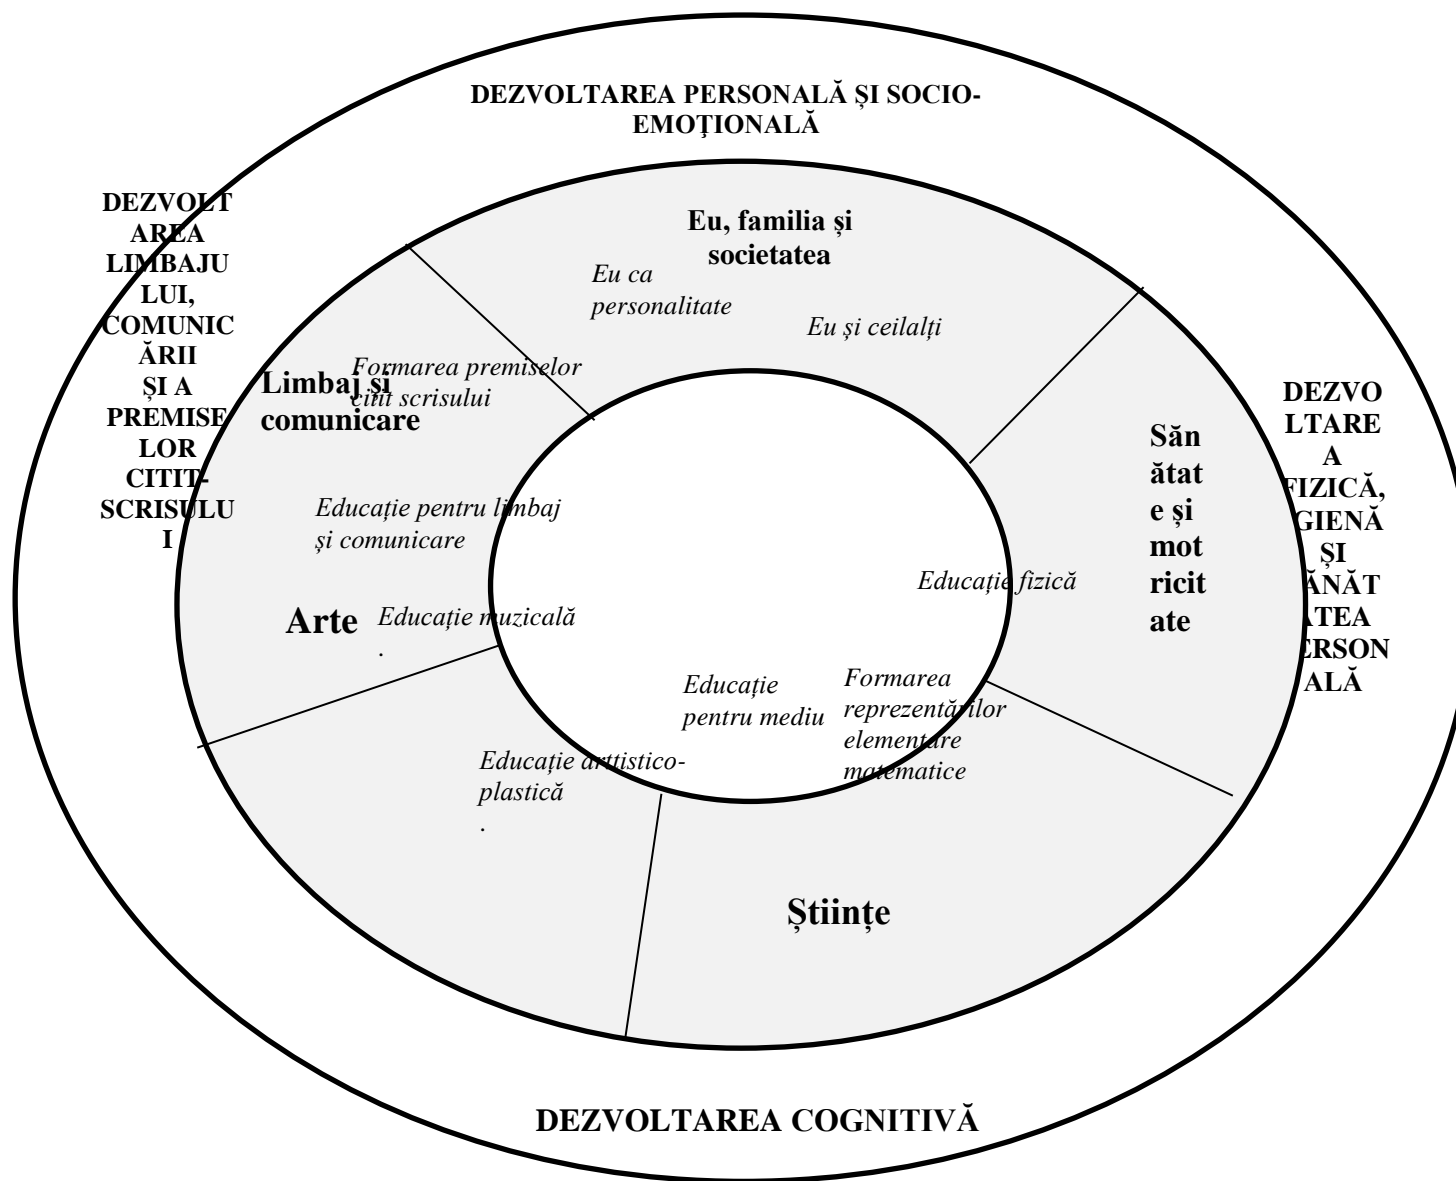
DEZVOLTAREA PERSONALĂ ȘI SOCIO-EMOȚIONALĂ

DEZVOLTAREA LIMBAJULUI, COMUNICĂRII ȘI A PREMISELOR CITIT-SCRISULUI

Eu, familia și societatea

Eu ca personalitate

Eu și ceilalți

Formarea premiselor citit scrisului

Limbaj și comunicare

Educație pentru limbaj și comunicare

DEZVOLTAREA FIZICĂ, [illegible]GIENĂ ȘI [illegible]ĂNĂT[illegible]ATEA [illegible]ERSONALĂ

Sănătate și motricitate

Educație fizică

Arte

Educație muzicală

.

Educație pentru mediu

Formarea reprezentărilor elementare matematice

Educație artistico-plastică

.

Științe

DEZVOLTAREA COGNITIVĂ